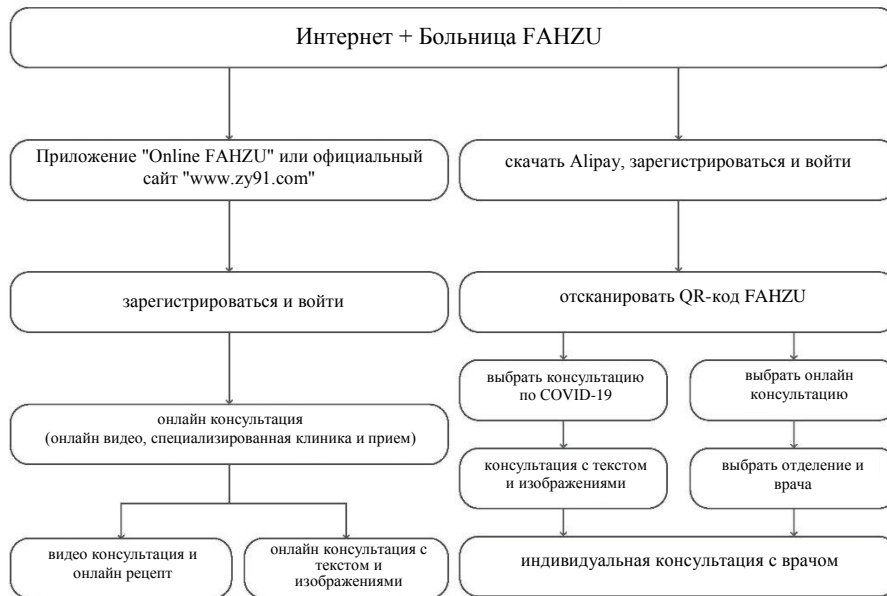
Интернет + Больница FAHZU

Приложение "Online FAHZU" или официальный сайт "www.zy91.com"

скачать Alipay, зарегистрироваться и войти

зарегистрироваться и войти

отсканировать QR-код FAHZU

выбрать консультацию по COVID-19

выбрать онлайн консультацию

онлайн консультация (онлайн видео, специализированная клиника и прием)

консультация с текстом и изображениями

выбрать отделение и врача

видео консультация и онлайн рецепт

онлайн консультация с текстом и изображениями

индивидуальная консультация с врачом